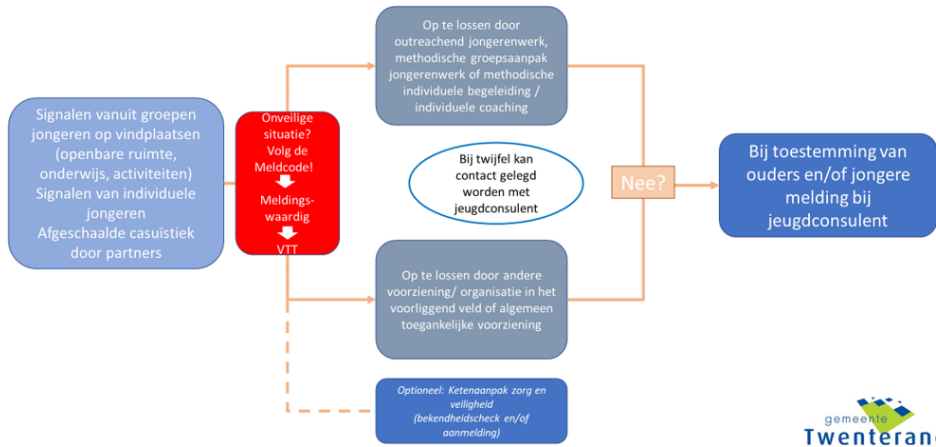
Signalen vanuit groepen jongeren op vindplaatsen (openbare ruimte, onderwijs, activiteiten) Signalen van individuele jongeren Afgeschaalde casuïstiek door partners

Onveilige situatie? Volg de Meldcode!

Meldings-waardig

VTT

Op te lossen door outreachend jongerenwerk, methodische groepsaanpak jongerenwerk of methodische individuele begeleiding / individuele coaching

Bij twijfel kan contact gelegd worden met jeugdconsulent

Op te lossen door andere voorziening/ organisatie in het voorliggend veld of algemeen toegankelijke voorziening

Optioneel: Ketenaanpak zorg en veiligheid (bekendheidscheck en/of aanmelding)

Nee?

Bij toestemming van ouders en/of jongere melding bij jeugdconsulent

gemeente Twenteran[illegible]